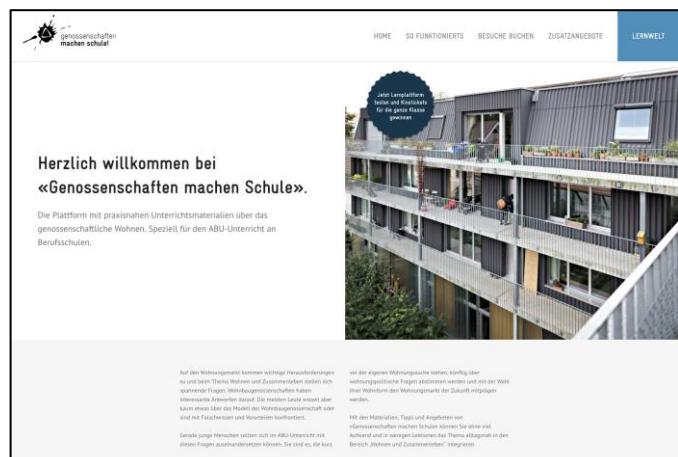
genossenschaften
machen schule!

HOME
SO FUNKTIONIERTS
BESUCHE BUCHEN
ZUSATZANGEBOTE
LERNWELT

Jetzt Lernplattform testen und Kinotickets für die ganze Klasse gewinnen

Herzlich willkommen bei «Genossenschaften machen Schule».

Die Plattform mit praxisnahen Unterrichtsmaterialien über das genossenschaftliche Wohnen. Speziell für den ABU-Unterricht an Berufsschulen.

Auf dem Wohnungsmarkt kommen wichtige Herausforderungen zu und beim Thema Wohnen und Zusammenleben stellen sich spannende Fragen. Wohnbaugenossenschaften haben interessante Antworten darauf. Die meisten Leute wissen aber kaum etwas über das Modell der Wohnbaugenossenschaft oder sind mit Falschwissen und Vorurteilen konfrontiert.

Gerade junge Menschen sollten sich im ABU-Unterricht mit diesen Fragen auseinandersetzen können. Sie sind es, die kurz vor der eigenen Wohnungssuche stehen, künftig über wohnungspolitische Fragen abstimmen werden und mit der Wahl ihrer Wohnform den Wohnungsmarkt der Zukunft mitprägen werden.

Mit den Materialien, Tipps und Angeboten von «Genossenschaften machen Schule» können Sie ohne viel Aufwand und in wenigen Lektionen das Thema alltagsnah in den Bereich „Wohnen und Zusammenleben" integrieren.